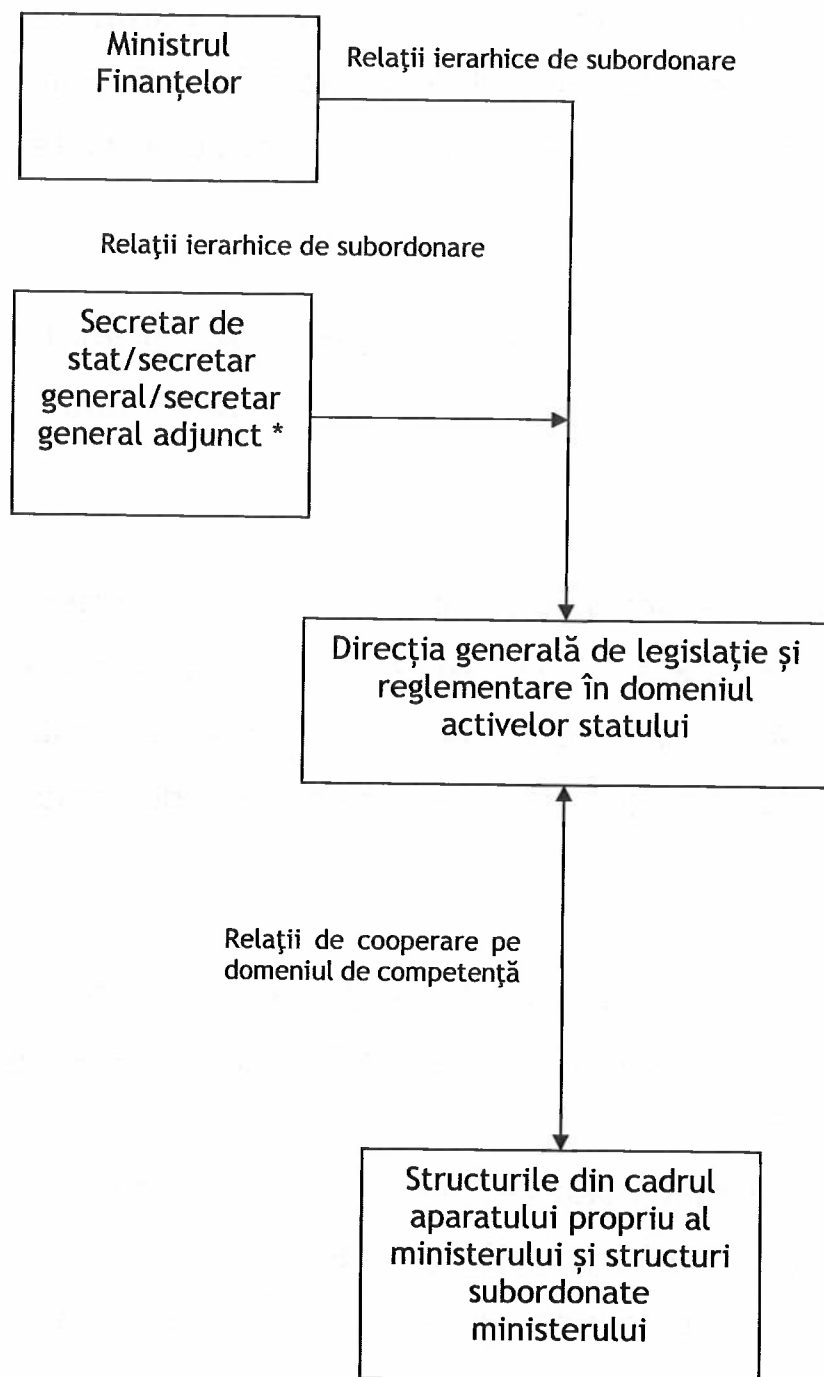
Ministrul Finanțelor

Relaţii ierarhice de subordonare

Relaţii ierarhice de subordonare

Secretar de stat/secretar general/secretar general adjunct *

Direcția generală de legislație și reglementare în domeniul activelor statului

Relaţii de cooperare pe domeniul de competenţă

Structurile din cadrul aparatului propriu al ministerului și structuri subordonate ministerului